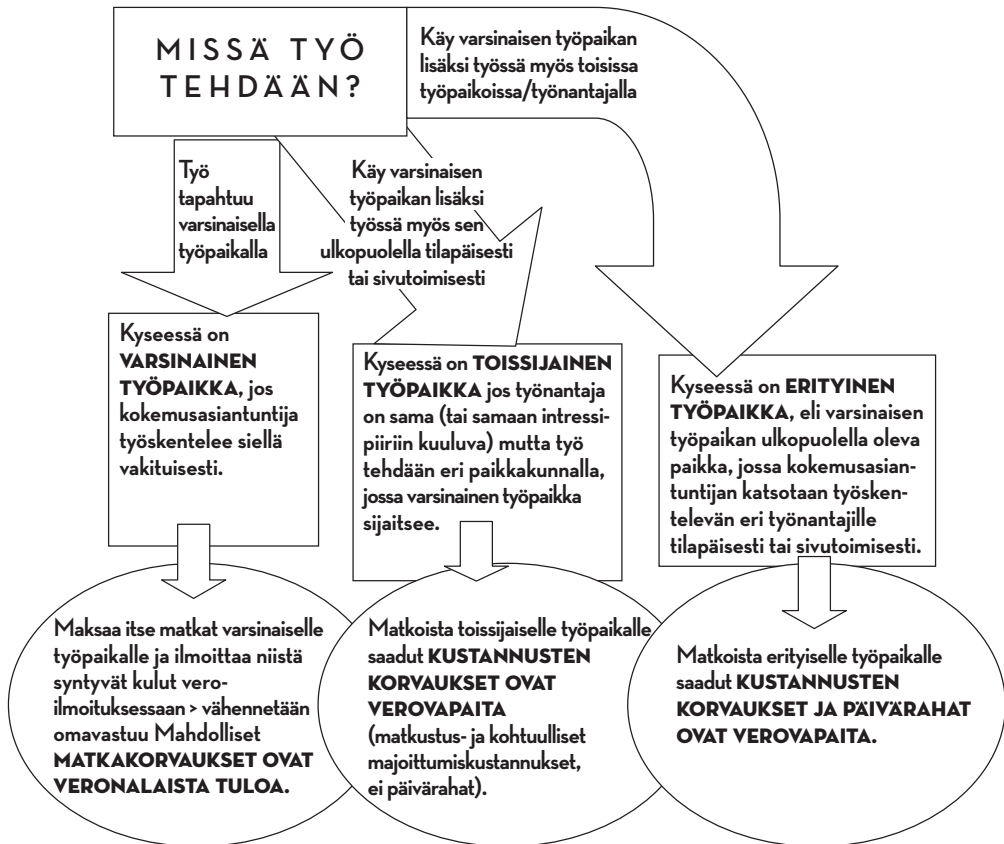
MISSÄ TYÖ TEHDÄÄN?

Käy varsinaisen työpaikan lisäksi työssä myös toisissa työpaikoissa/työnantajalla

Työ tapahtuu varsinaisella työpaikalla

Käy varsinaisen työpaikan lisäksi työssä myös sen ulkopuolella tilapäisesti tai sivutoimisesti

Kyseessä on VARSINAINEN TYÖPAIKKA, jos kokemusasiantuntija työskentelee siellä vakituisesti.

Kyseessä on TOISSIJAINEN TYÖPAIKKA jos työnantaja on sama (tai samaan intressipiiriin kuuluva) mutta työ tehdään eri paikkakunnalla, jossa varsinainen työpaikka sijaitsee.

Kyseessä on ERITYINEN TYÖPAIKKA, eli varsinaisen työpaikan ulkopuolella oleva paikka, jossa kokemusasiantuntijan katsotaan työskentelevän eri työnantajille tilapäisesti tai sivutoimisesti.

Maksaa itse matkat varsinaiselle työpaikalle ja ilmoittaa niistä syntyvät kulut veroilmoituksessaan > vähennetään omavastuu Mahdolliset MATKAKORVAUKSET OVAT VERONALAISTA TULOA.

Matkoista toissijaiselle työpaikalle saadut KUSTANNUSTEN KORVAUKSET OVAT VEROVAPAITA (matkustus- ja kohtuulliset majoittumiskustannukset, ei päivärahat).

Matkoista erityiselle työpaikalle saadut KUSTANNUSTEN KORVAUKSET JA PÄIVÄRAHAT OVAT VEROVAPAITA.